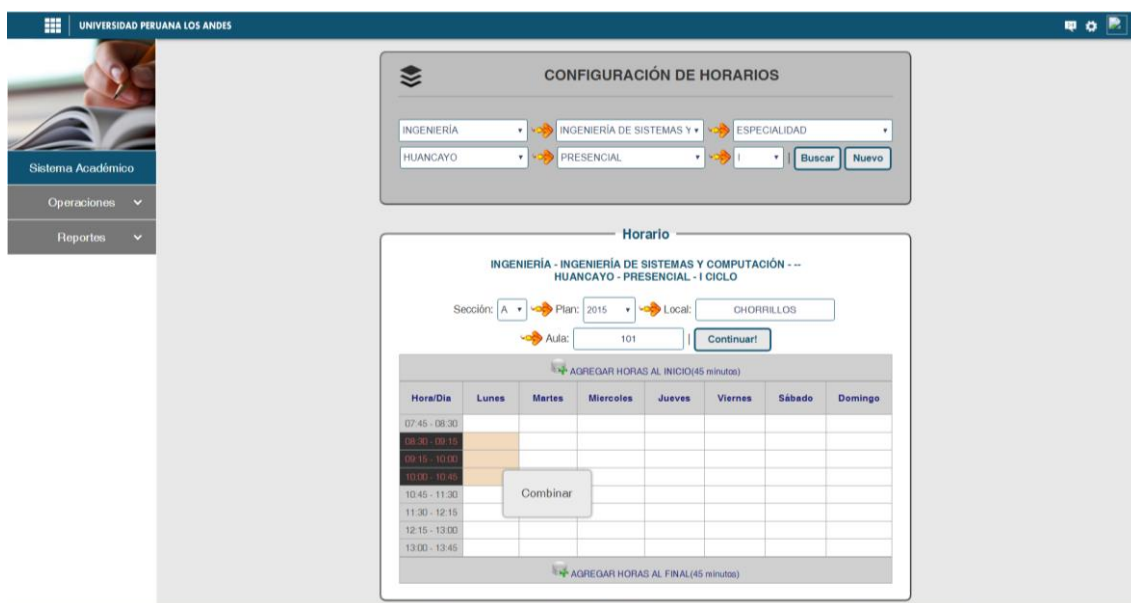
UNIVERSIDAD PERUANA LOS ANDES

Sistema Académico

Operaciones

Reportes

CONFIGURACIÓN DE HORARIOS

INGENIERÍA
INGENIERÍA DE SISTEMAS Y
ESPECIALIDAD
HUANCAYO
PRESENCIAL
I
Buscar
Nuevo

Horario

INGENIERÍA - INGENIERÍA DE SISTEMAS Y COMPUTACIÓN - -- HUANCAYO - PRESENCIAL - I CICLO

Sección: A
Plan: 2015
Local: CHORRILLOS
Aula: 101
Continuar!

AGREGAR HORAS AL INICIO(45 minutos)

| Hora/Dia | Lunes | Martes | Miercoles | Jueves | Viernes | Sábado | Domingo |
|---|---|---|---|---|---|---|---|
| 07:45 - 08:30 | | | | | | | |
| 08:30 - 09:15 | | | | | | | |
| 09:15 - 10:00 | | | | | | | |
| 10:00 - 10:45 | | | | | | | |
| 10:45 - 11:30 | | | | | | | |
| 11:30 - 12:15 | | | | | | | |
| 12:15 - 13:00 | | | | | | | |
| 13:00 - 13:45 | | | | | | | |

Combinar

AGREGAR HORAS AL FINAL(45 minutos)